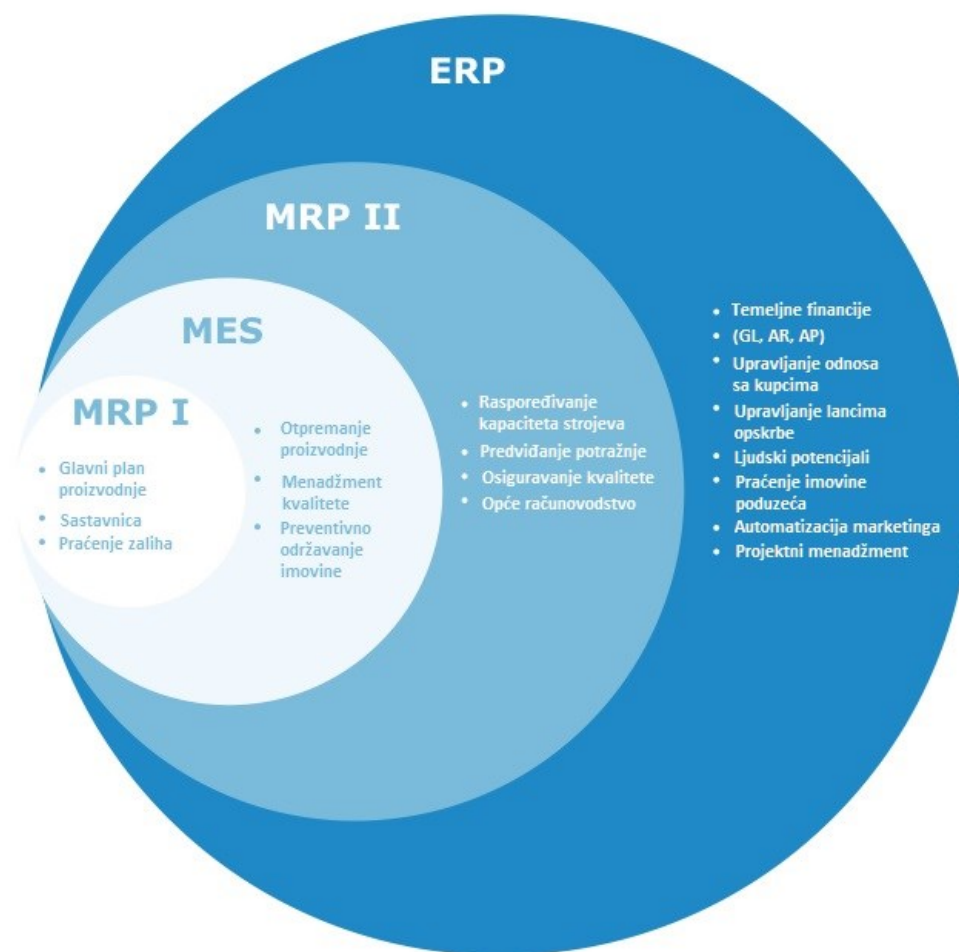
ERP

MRP II

MES

MRP I

- Glavni plan proizvodnje
- Sastavnica
- Praćenje zaliha

- Otpremanje proizvodnje
- Menadžment kvalitete
- Preventivno održavanje imovine

- Raspoređivanje kapaciteta strojeva
- Predviđanje potražnje
- Osiguravanje kvalitete
- Opće računovodstvo

- Temeljne financije
- (GL, AR, AP)
- Upravljanje odnosa sa kupcima
- Upravljanje lancima opskrbe
- Ljudski potencijali
- Praćenje imovine poduzeća
- Automatizacija marketinga
- Projektni menadžment